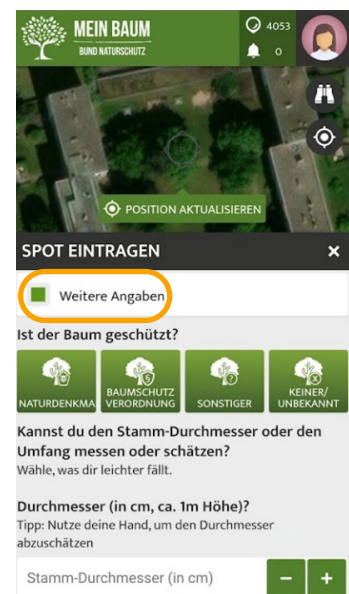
MEIN BAUM
BUND NATURSCHUTZ

4053
0

POSITION AKTUALISIEREN

SPOT EINTRAGEN

Weitere Angaben

Ist der Baum geschützt?

NATURDENKMA

BAUMSCHUTZ VERORDNUNG

SONSTIGER

KEINER/ UNBEKANNT

Kannst du den Stamm-Durchmesser oder den Umfang messen oder schätzen?
Wähle, was dir leichter fällt.

Durchmesser (in cm, ca. 1m Höhe)?
Tipp: Nutze deine Hand, um den Durchmesser abzuschätzen

Stamm-Durchmesser (in cm)
–
+